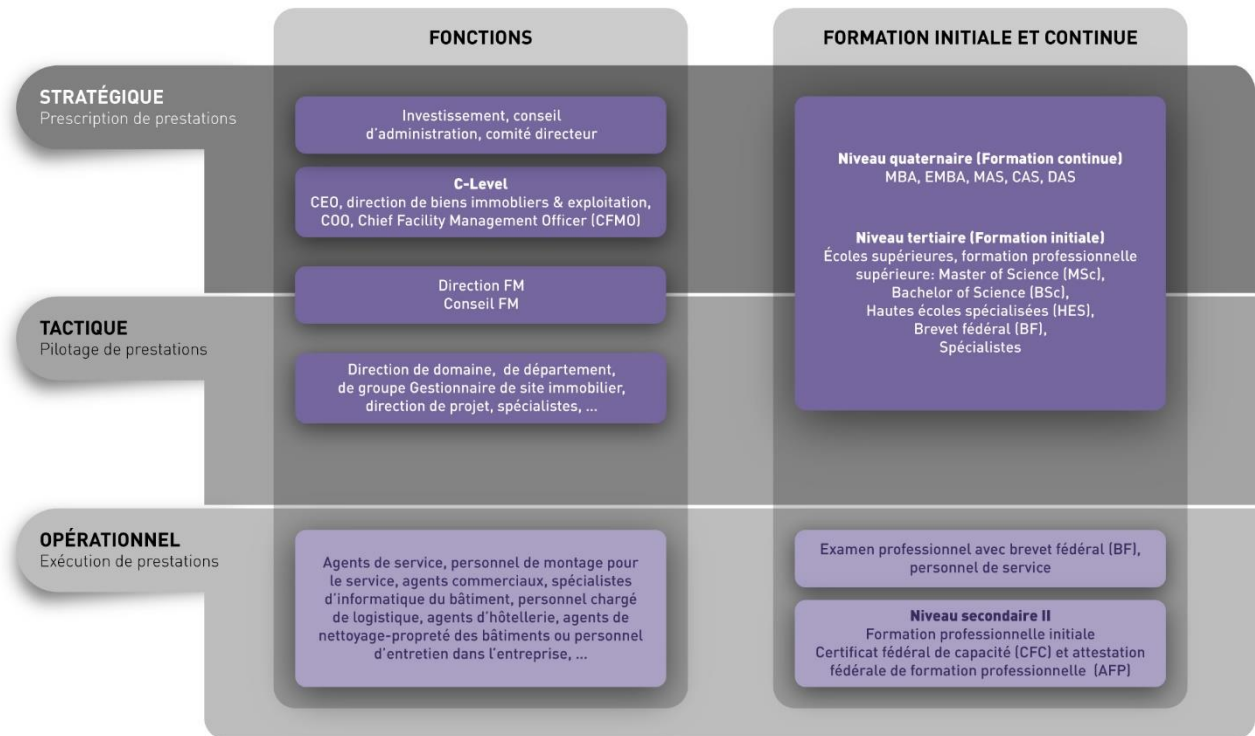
FONCTIONS

FORMATION INITIALE ET CONTINUE

STRATÉGIQUE
Prescription de prestations

Investissement, conseil d'administration, comité directeur

C-Level
CEO, direction de biens immobiliers & exploitation, COO, Chief Facility Management Officer (CFMO)

Direction FM
Conseil FM

Niveau quaternaire (Formation continue)
MBA, EMBA, MAS, CAS, DAS

Niveau tertiaire (Formation initiale)
Écoles supérieures, formation professionnelle supérieure: Master of Science (MSc), Bachelor of Science (BSc), Hautes écoles spécialisées (HES), Brevet fédéral (BF), Spécialistes

TACTIQUE
Pilotage de prestations

Direction de domaine, de département, de groupe Gestionnaire de site immobilier, direction de projet, spécialistes, ...

OPÉRATIONNEL
Exécution de prestations

Agents de service, personnel de montage pour le service, agents commerciaux, spécialistes d'informatique du bâtiment, personnel chargé de logistique, agents d'hôtellerie, agents de nettoyage-propreté des bâtiments ou personnel d'entretien dans l'entreprise, ...

Examen professionnel avec brevet fédéral (BF), personnel de service

Niveau secondaire II
Formation professionnelle initiale
Certificat fédéral de capacité (CFC) et attestation fédérale de formation professionnelle (AFP)